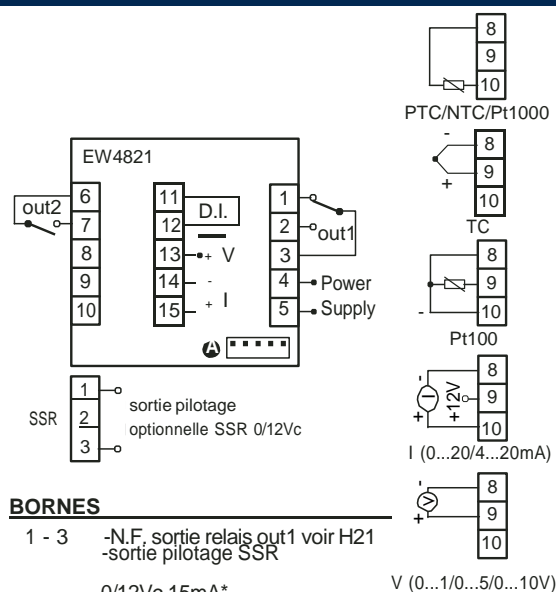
8
9
10
PTC/NTC/Pt1000

EW4821

out2
6
7
8
9
10

11
12 D.I.
13 + V
14 -
15 + I

1
2 out1
3
4 Power
5 Supply

-
8
9
+
10
TC

8
9
-
10
Pt100

-
8
12V
9
+
10
I (0...20/4...20mA)

SSR
1
2
3
sortie pilotage optionnelle SSR 0/12Vc

8
9
+
10

BORNES

1 - 3 -N.F. sortie relais out1 voir H21 -sortie pilotage SSR

0/12Vc 15mA*

V (0...1/0...5/0...10V)